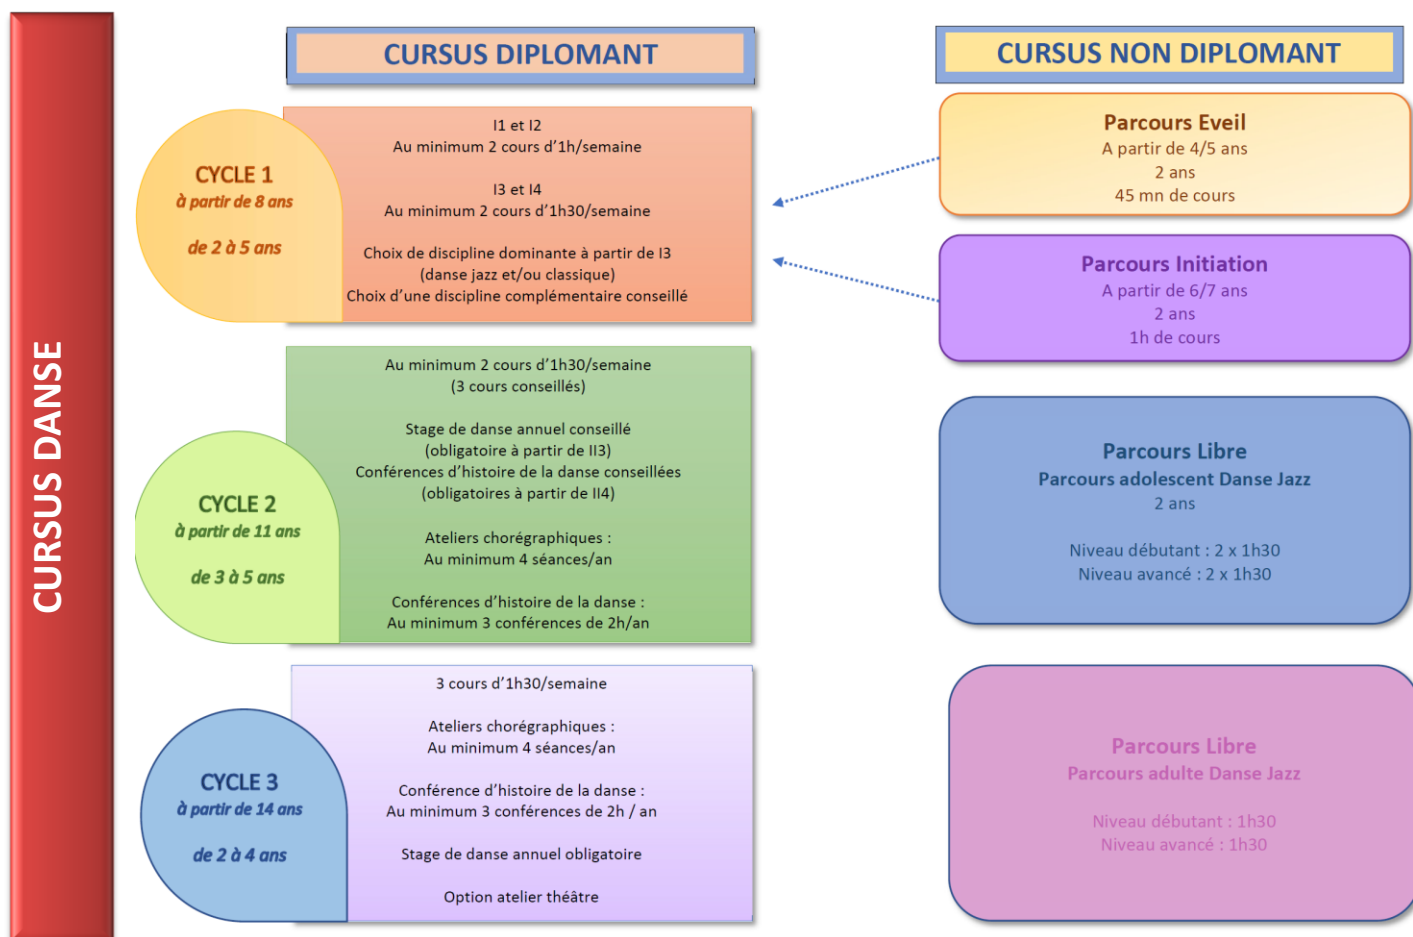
CURSUS DANSE

CURSUS DIPLOMANT

CYCLE 1
à partir de 8 ans
de 2 à 5 ans

I1 et I2
Au minimum 2 cours d'1h/semaine

I3 et I4
Au minimum 2 cours d'1h30/semaine

Choix de discipline dominante à partir de I3
(danse jazz et/ou classique)
Choix d'une discipline complémentaire conseillé

CYCLE 2
à partir de 11 ans
de 3 à 5 ans

Au minimum 2 cours d'1h30/semaine
(3 cours conseillés)

Stage de danse annuel conseillé
(obligatoire à partir de II3)
Conférences d'histoire de la danse conseillées
(obligatoires à partir de II4)

Ateliers chorégraphiques :
Au minimum 4 séances/an

Conférences d'histoire de la danse :
Au minimum 3 conférences de 2h/an

CYCLE 3
à partir de 14 ans
de 2 à 4 ans

3 cours d'1h30/semaine

Ateliers chorégraphiques :
Au minimum 4 séances/an

Conférence d'histoire de la danse :
Au minimum 3 conférences de 2h / an

Stage de danse annuel obligatoire

Option atelier théâtre

CURSUS NON DIPLOMANT

Parcours Eveil
A partir de 4/5 ans
2 ans
45 mn de cours

Parcours Initiation
A partir de 6/7 ans
2 ans
1h de cours

Parcours Libre
Parcours adolescent Danse Jazz
2 ans

Niveau débutant : 2 x 1h30
Niveau avancé : 2 x 1h30

Parcours Libre
Parcours adulte Danse Jazz

Niveau débutant : 1h30
Niveau avancé : 1h30